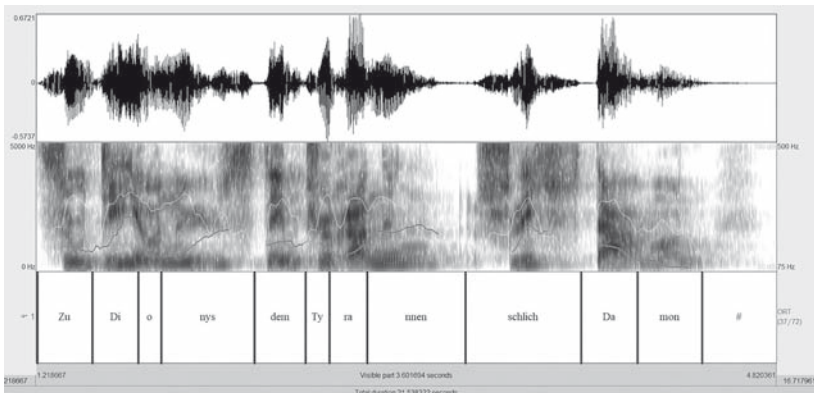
0.6721
0
-0.5737
5000 Hz
0 Hz
500 Hz
75 Hz

1

| Zu | Di | o | nys | dem | Ty | ra | nnen | schlich | Da | mon | # |
|---|---|---|---|---|---|---|---|---|---|---|---|

ORT (37/72)

1.218667
Visible part 3.601694 seconds
4.820361
218667
16.717961
Total duration 21.538333 seconds